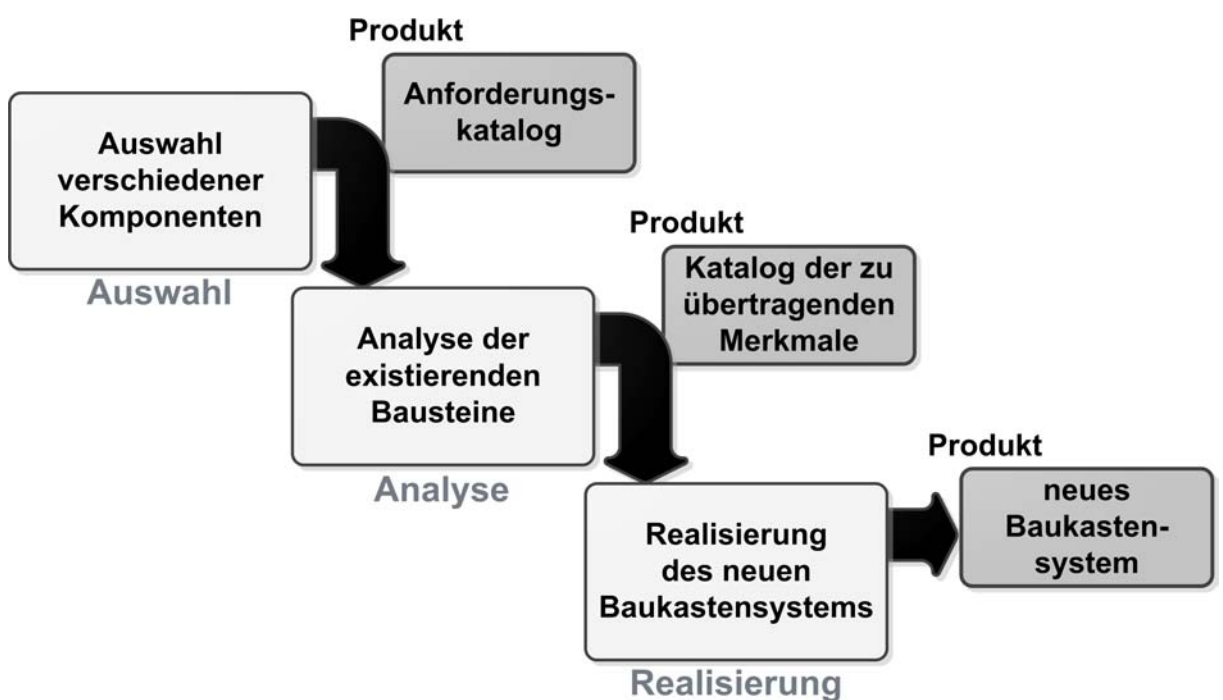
Produkt

Anforderungskatalog

Auswahl verschiedener Komponenten

Auswahl

Produkt

Katalog der zu übertragenden Merkmale

Analyse der existierenden Bausteine

Analyse

Produkt

neues Baukastensystem

Realisierung des neuen Baukastensystems

Realisierung